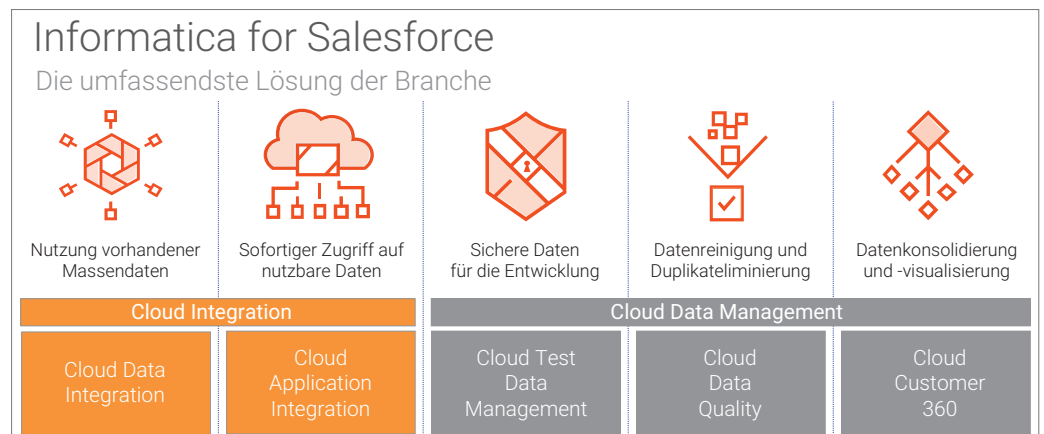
Informatica for Salesforce

Die umfassendste Lösung der Branche

Nutzung vorhandener Massendaten

Sofortiger Zugriff auf nutzbare Daten

Sichere Daten für die Entwicklung

Datenreinigung und Duplikateliminierung

Datenkonsolidierung und -visualisierung

Cloud Integration

Cloud Data Management

Cloud Data Integration

Cloud Application Integration

Cloud Test Data Management

Cloud Data Quality

Cloud Customer 360